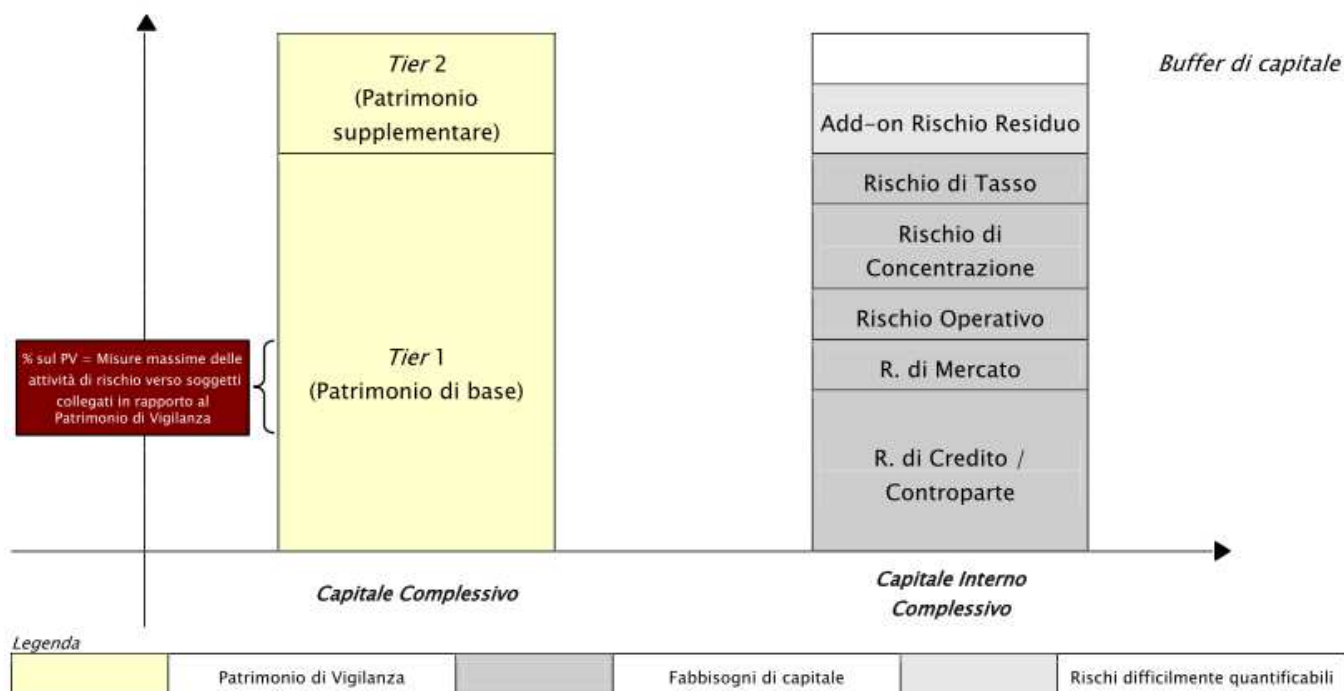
Tier 2
(Patrimonio supplementare)

Tier 1
(Patrimonio di base)

% sul PV = Misure massime delle attività di rischio verso soggetti collegati in rapporto al Patrimonio di Vigilanza

Buffer di capitale

Add-on Rischio Residuo

Rischio di Tasso

Rischio di Concentrazione

Rischio Operativo

R. di Mercato

R. di Credito / Controparte

Capitale Complessivo

Capitale Interno Complessivo

Legenda

| | Patrimonio di Vigilanza | | Fabbisogni di capitale | | Rischi difficilmente quantificabili |
|---|---|---|---|---|---|